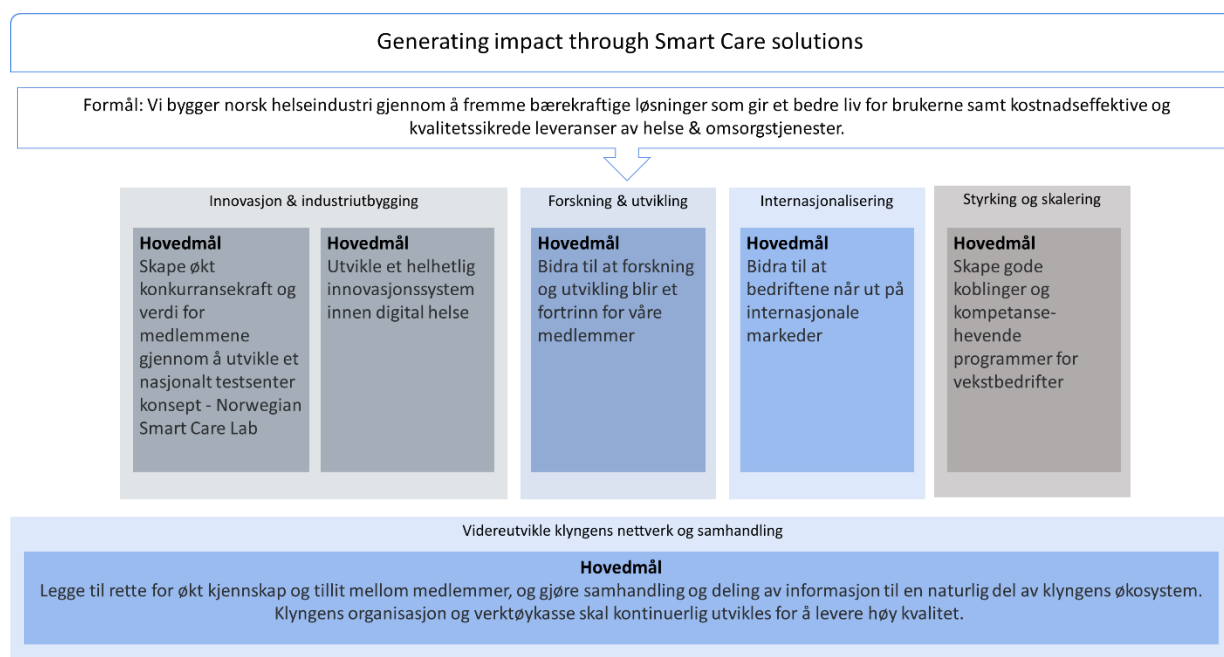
Generating impact through Smart Care solutions

Formål: Vi bygger norsk helseindustri gjennom å fremme bærekraftige løsninger som gir et bedre liv for brukerne samt kostnadseffektive og kvalitetssikrede leveranser av helse & omsorgstjenester.

Innovasjon & industriutbygging

Hovedmål
Skape økt konkurransekraft og verdi for medlemmene gjennom å utvikle et nasjonalt testsenter konsept - Norwegian Smart Care Lab

Hovedmål
Utvikle et helhetlig innovasjonssystem innen digital helse

Forskning & utvikling

Hovedmål
Bidra til at forskning og utvikling blir et fortrinn for våre medlemmer

Internasjonalisering

Hovedmål
Bidra til at bedriftene når ut på internasjonale markeder

Styrking og skalering

Hovedmål
Skape gode koblinger og kompetanse-hevende programmer for vekstbedrifter

Videreutvikle klyngens nettverk og samhandling

Hovedmål
Legge til rette for økt kjennskap og tillit mellom medlemmer, og gjøre samhandling og deling av informasjon til en naturlig del av klyngens økosystem. Klyngens organisasjon og verktøykasse skal kontinuerlig utvikles for å levere høy kvalitet.